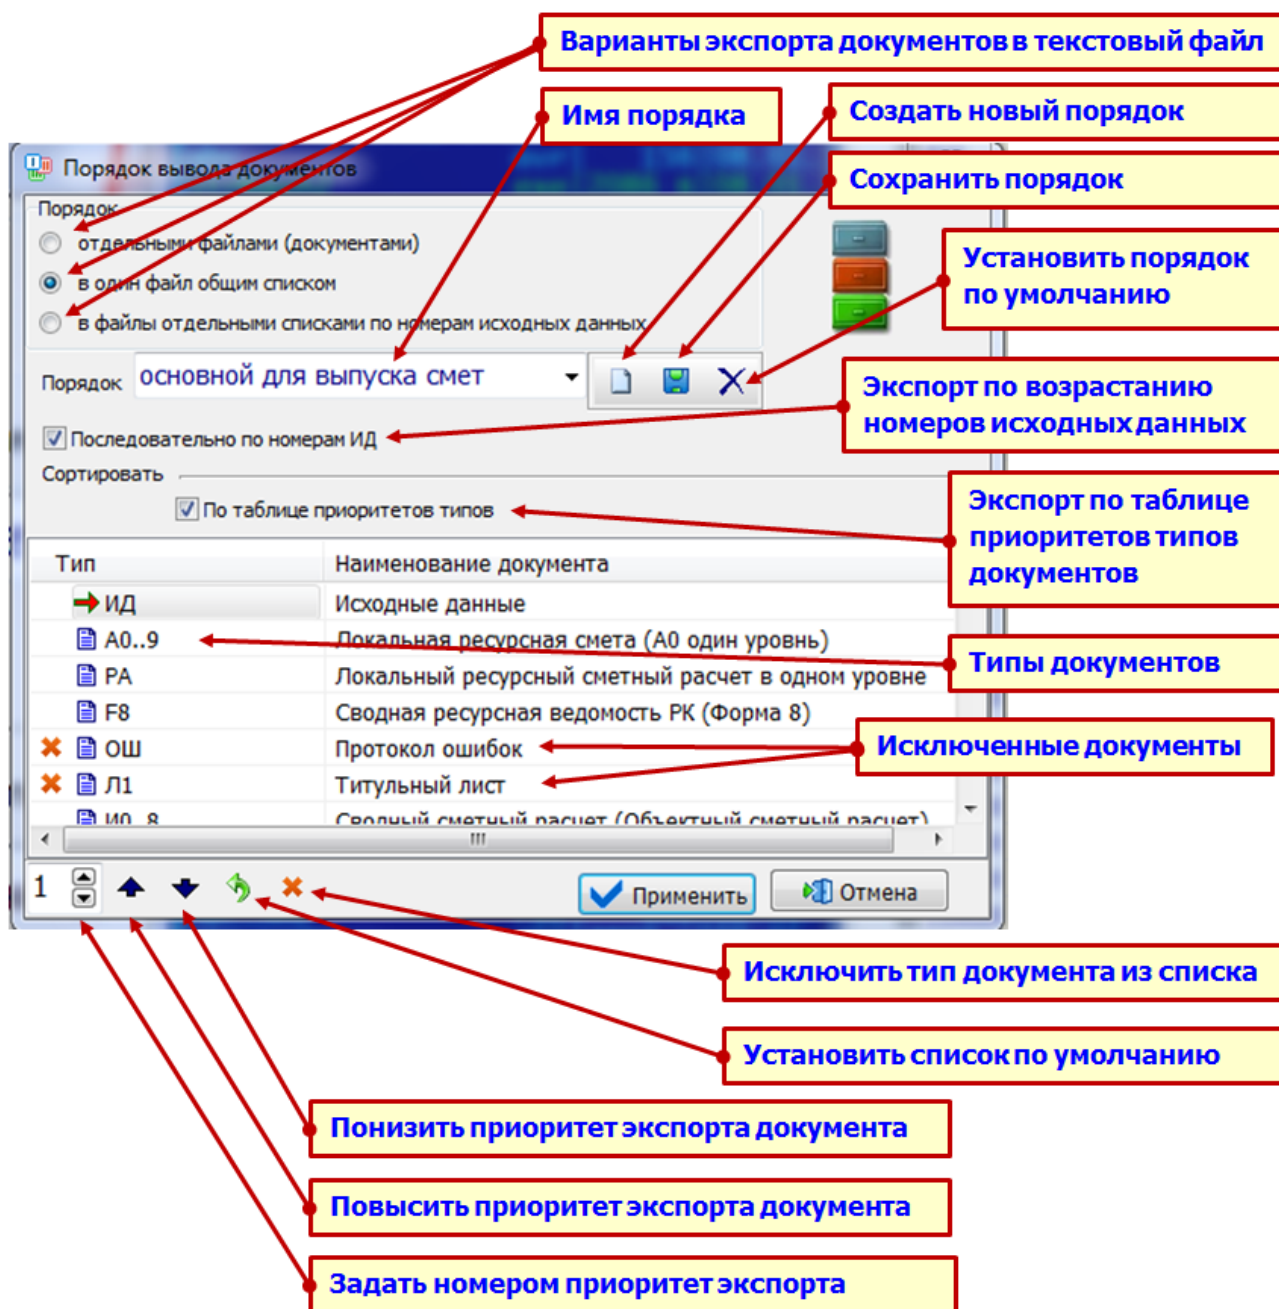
Варианты экспорта документов в текстовый файл

Имя порядка

Создать новый порядок

Сохранить порядок

Установить порядок по умолчанию

Порядок вывода документов

Порядок

отдельными файлами (документами)

в один файл общим списком

в файлы отдельными списками по номерам исходных данных

Порядок основной для выпуска смет

Экспорт по возрастанию номеров исходных данных

Последовательно по номерам ИД

Сортировать

По таблице приоритетов типов

Экспорт по таблице приоритетов типов документов

| Тип | Наименование документа |
|---|---|
| ИД | Исходные данные |
| А0..9 | Локальная ресурсная смета (А0 один уровнь) |
| РА | Локальный ресурсный сметный расчет в одном уровне |
| F8 | Сводная ресурсная ведомость РК (Форма 8) |
| ОШ | Протокол ошибок |
| Л1 | Титульный лист |
| И0..8 | Сводный сметный расчет (Объектный сметный расчет) |

Типы документов

Исключенные документы

1

Применить

Отмена

Исключить тип документа из списка

Установить список по умолчанию

Понизить приоритет экспорта документа

Повысить приоритет экспорта документа

Задать номером приоритет экспорта